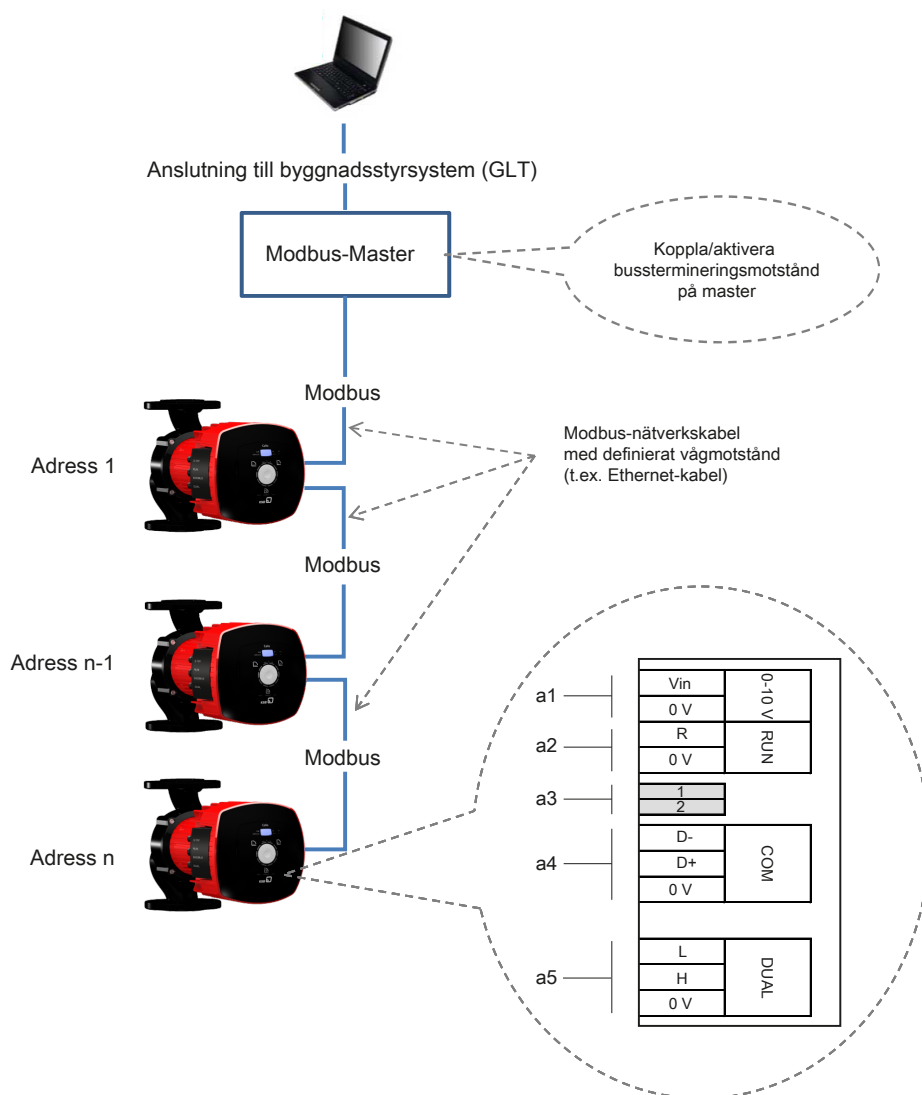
Anslutning till byggnadsstyrsystem (GLT)

Modbus-Master

Koppla/aktivera busstermineringsmotstånd på master

Modbus

Adress 1

Modbus-nätverkskabel med definierat vågmotstånd (t.ex. Ethernet-kabel)

Modbus

Adress n-1

Modbus

Adress n

| | | |
|---|---|---|
| a1 | Vin | 0-10 V |
| | 0 V | |
| a2 | R | RUN |
| | 0 V | |
| a3 | 1 | |
| | 2 | |
| a4 | D- | COM |
| | D+ | |
| | 0 V | |
| a5 | L | DUAL |
| | H | |
| | 0 V | |